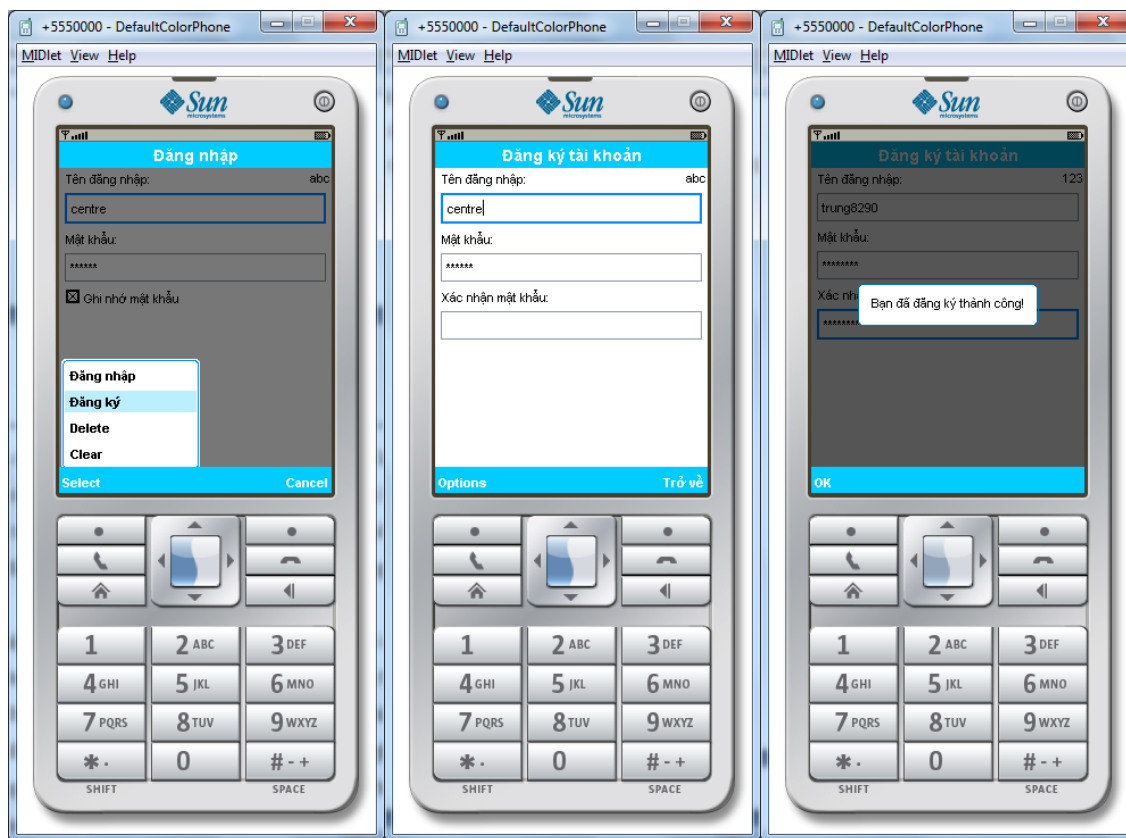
+5550000 - DefaultColorPhone

MIDlet View Help

Sun microsystems

Đăng nhập

Tên đăng nhập: abc

centre

Mật khẩu:

******

☒ Ghi nhớ mật khẩu

Đăng nhập
Đăng ký
Delete
Clear

Select Cancel

SHIFT SPACE

1 2 ABC 3 DEF
4 GHI 5 JKL 6 MNO
7 PQRS 8 TUV 9 WXYZ
✱. 0 # - +

+5550000 - DefaultColorPhone

MIDlet View Help

Sun microsystems

Đăng ký tài khoản

Tên đăng nhập: abc

centre

Mật khẩu:

******

Xác nhận mật khẩu:

Options Trở về

SHIFT SPACE

1 2 ABC 3 DEF
4 GHI 5 JKL 6 MNO
7 PQRS 8 TUV 9 WXYZ
✱. 0 # - +

+5550000 - DefaultColorPhone

MIDlet View Help

Sun microsystems

Đăng ký tài khoản

Tên đăng nhập: 123

trung8290

Mật khẩu:

********

Xác nh

********

Bạn đã đăng ký thành công!

OK

SHIFT SPACE

1 2 ABC 3 DEF
4 GHI 5 JKL 6 MNO
7 PQRS 8 TUV 9 WXYZ
✱. 0 # - +